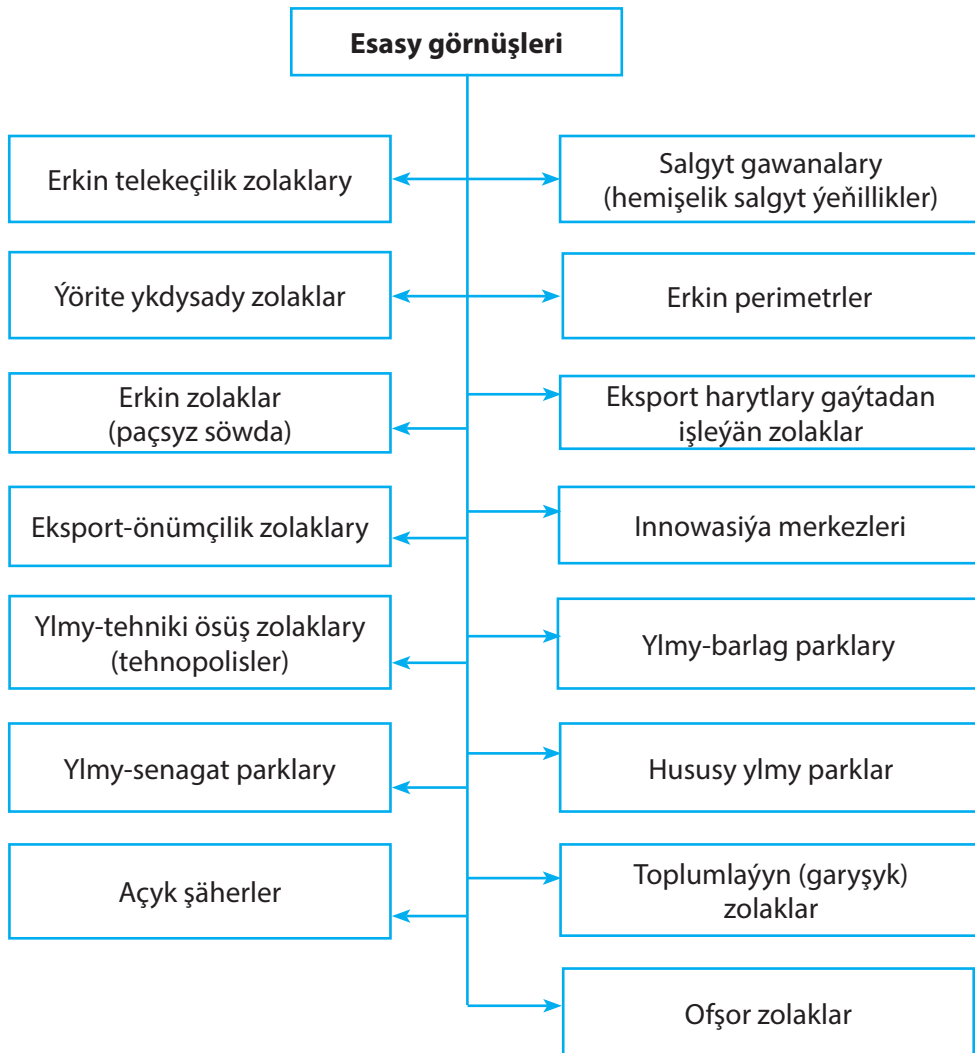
Esasy görnüşleri

Erkin telekeçilik zolaklary

Salgyt gawanalary (hemişelik salgyt ýeňillikler)

Ýörite ykdysady zolaklar

Erkin perimetrler

Erkin zolaklar (paçsyz söwda)

Eksport harytlary gaýtadan işleýän zolaklar

Eksport-önümçilik zolaklary

Innowasiýa merkezleri

Ylmy-tehniki ösüş zolaklary (tehnopolisler)

Ylmy-barlag parklary

Ylmy-senagat parklary

Hususy ylmy parklar

Açyk şäherler

Toplumlaýyn (garyşyk) zolaklar

Ofşor zolaklar